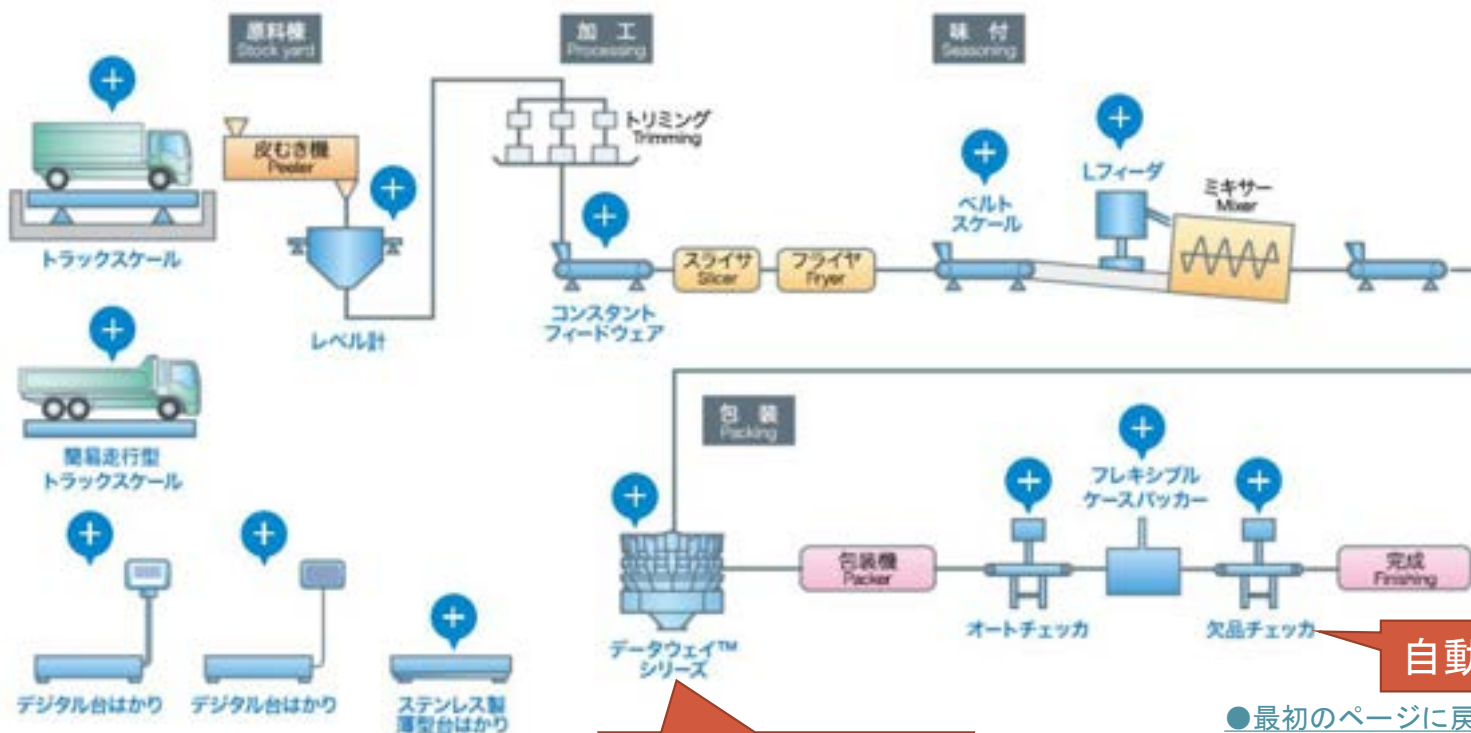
原料棟
Stock yard

加工
Processing

味付
Seasoning

トラックスケール

皮むき機
Peeler

レベル計

トリミング
Trimming

コンスタント
フィードウェア

スライサ
Slicer

フライヤ
Fryer

ベルト
スケール

Lフィーダ

ミキサー
Mixer

簡易走行型
トラックスケール

包装
Packing

データウェイ™
シリーズ

包装機
Packer

オートチェッカ

フレキシブル
ケースパッカー

欠品チェッカ

完成
Finishing

自動

デジタル台はかり

デジタル台はかり

ステンレス製
薄型台はかり

●最初のページに戻